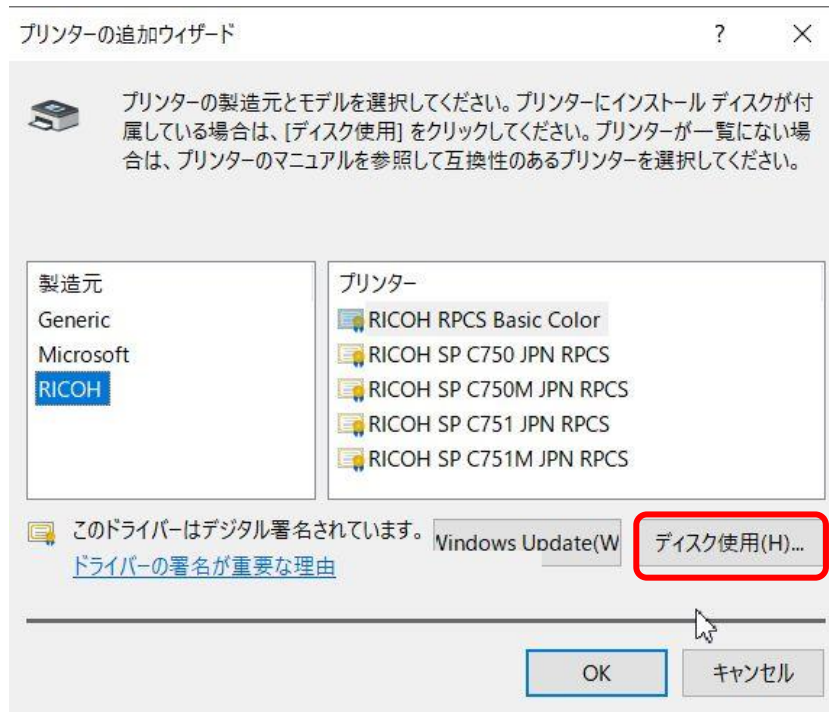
プリンターの追加ウィザード

?

X

プリンターの製造元とモデルを選択してください。プリンターにインストール ディスクが付属している場合は、[ディスク使用] をクリックしてください。プリンターが一覧にない場合は、プリンターのマニュアルを参照して互換性のあるプリンターを選択してください。

製造元
Generic
Microsoft
RICOH

プリンター
RICOH RPCS Basic Color
RICOH SP C750 JPN RPCS
RICOH SP C750M JPN RPCS
RICOH SP C751 JPN RPCS
RICOH SP C751M JPN RPCS

このドライバーはデジタル署名されています。
ドライバーの署名が重要な理由

Windows Update(W

ディスク使用(H)...

OK

キャンセル